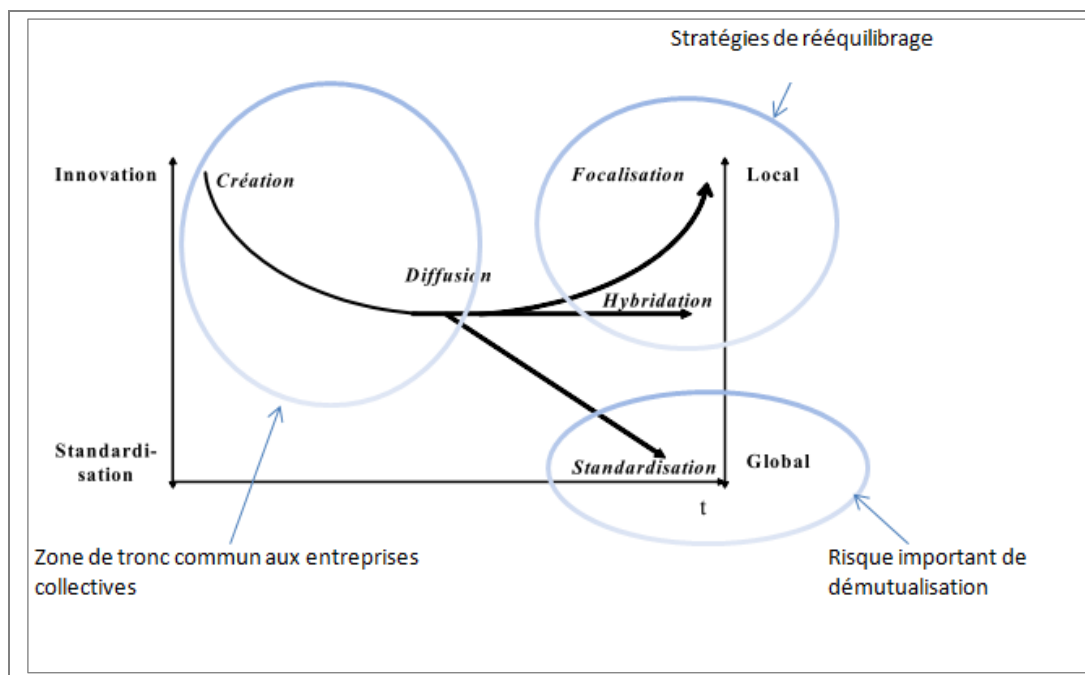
Stratégies de rééquilibrage

Innovation

Création

Focalisation

Local

Diffusion

Hybridation

Standardisation

Standardisation

Global

t

Zone de tronc commun aux entreprises collectives

Risque important de démutualisation